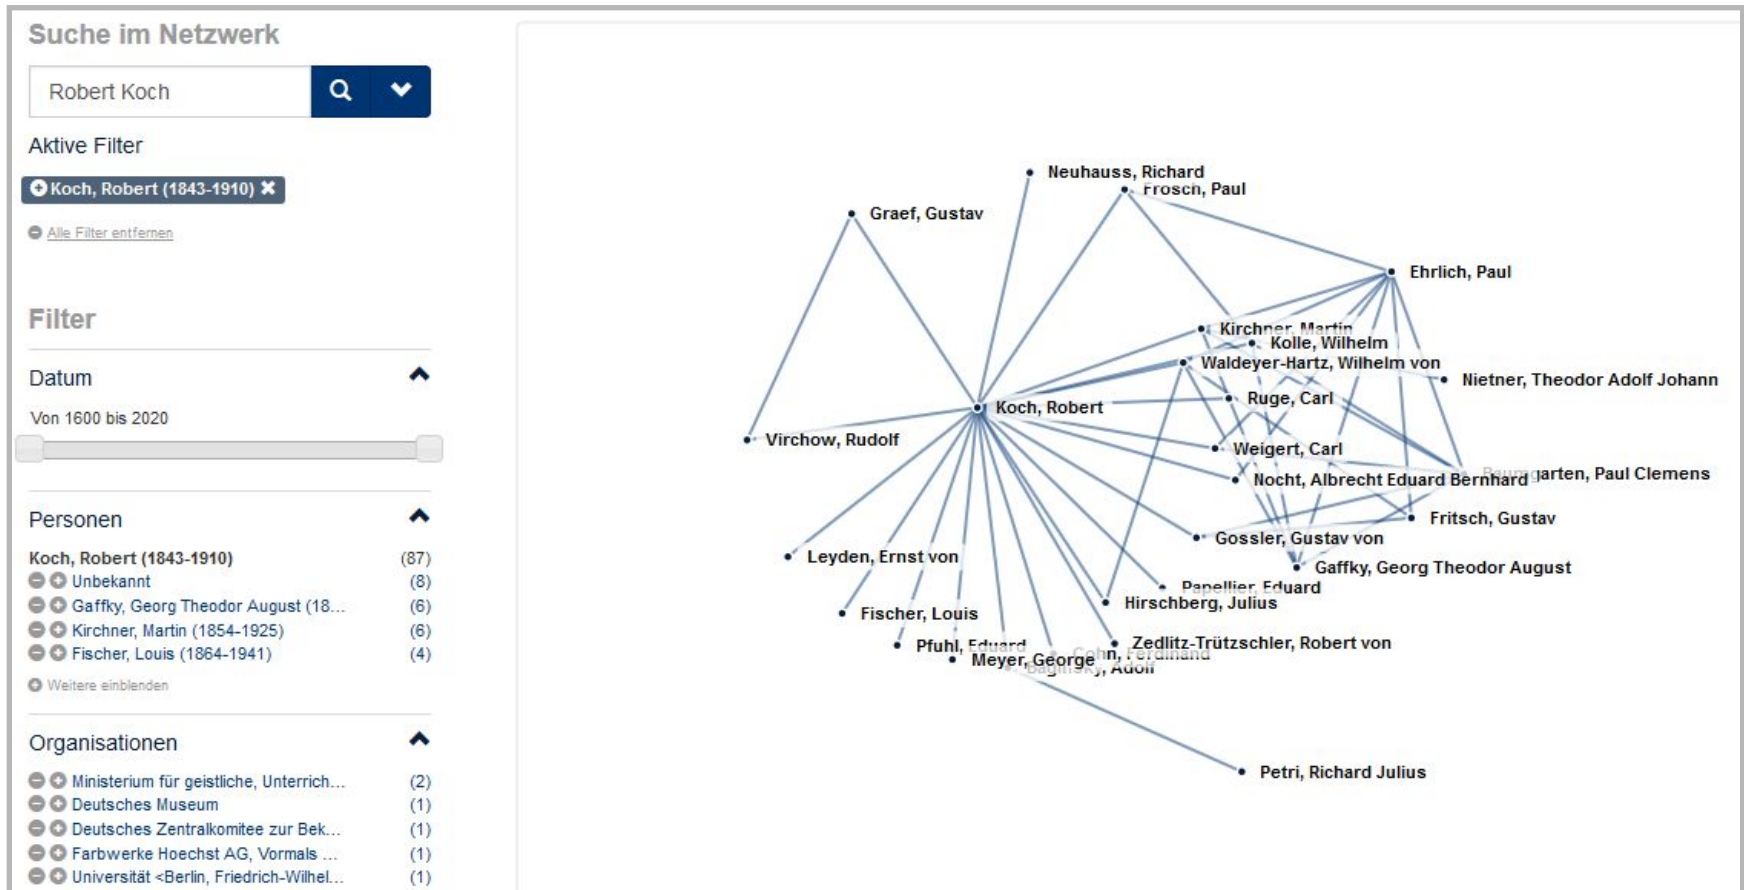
Suche im Netzwerk

Robert Koch

Aktive Filter

Koch, Robert (1843-1910) ✖

Alle Filter entfernen

Filter

Datum

Von 1600 bis 2020

Personen

Koch, Robert (1843-1910) (87)
Unbekannt (8)
Gaffky, Georg Theodor August (18... (6)
Kirchner, Martin (1854-1925) (6)
Fischer, Louis (1864-1941) (4)

Weitere einblenden

Organisationen

Ministerium für geistliche, Unterrich... (2)
Deutsches Museum (1)
Deutsches Zentralkomitee zur Bek... (1)
Farbwerke Hoechst AG, Vormals ... (1)
Universität <Berlin, Friedrich-Wilhel... (1)

Neuhauss, Richard
Frosch, Paul
Graef, Gustav
Ehrlich, Paul
Kirchner, Martin
Kolle, Wilhelm
Waldeyer-Hartz, Wilhelm von
Nietner, Theodor Adolf Johann
Koch, Robert
Ruge, Carl
Virchow, Rudolf
Weigert, Carl
Nocht, Albrecht Eduard Bernhard
Baumgarten, Paul Clemens
Fritsch, Gustav
Gossler, Gustav von
Leyden, Ernst von
Gaffky, Georg Theodor August
Papellier, Eduard
Hirschberg, Julius
Fischer, Louis
Zedlitz-Trützschler, Robert von
Pfuhl, Eduard
Meyer, George
Cohn, Ferdinand
Baginsky, Adolf
Petri, Richard Julius